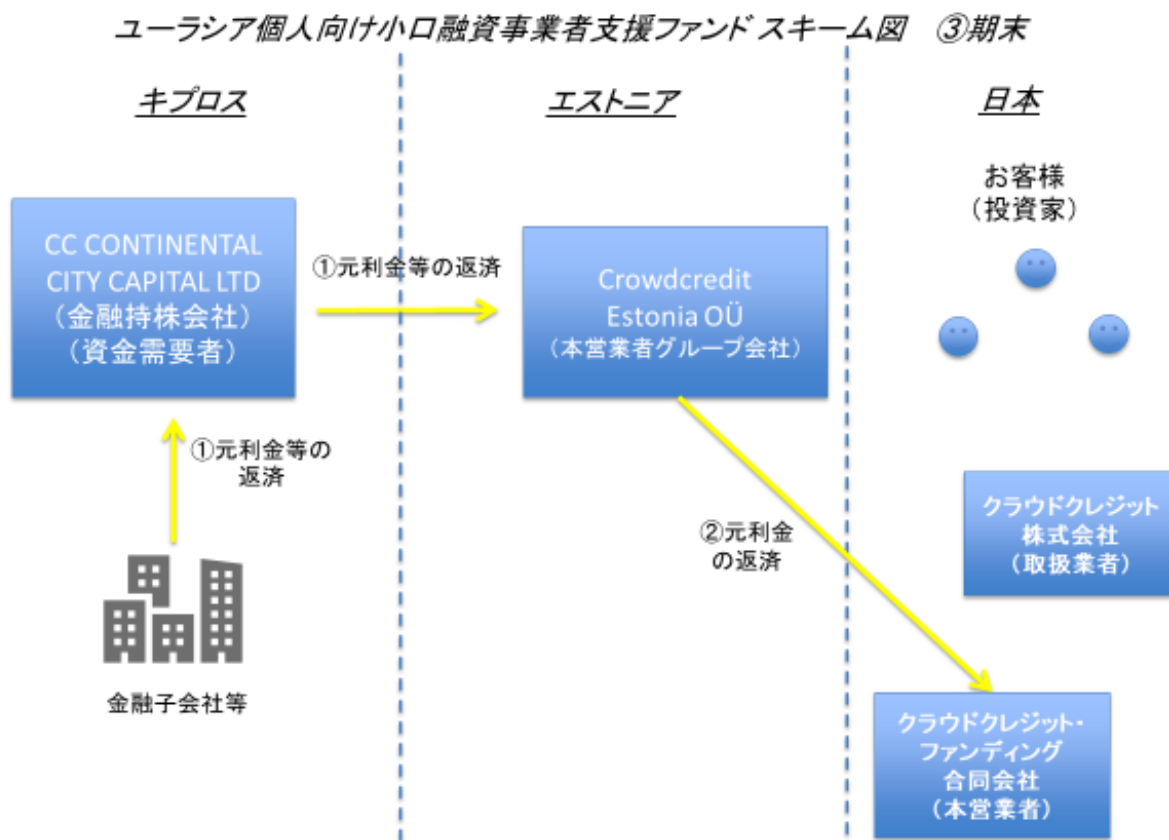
ユーラシア個人向け小口融資事業者支援ファンド スキーム図　③期末

キプロス

エストニア

日本

お客様
（投資家）

CC CONTINENTAL CITY CAPITAL LTD
（金融持株会社）
（資金需要者）

①元利金等の返済

Crowdcredit Estonia OÜ
（本営業者グループ会社）

①元利金等の返済

②元利金の返済

クラウドクレジット株式会社
（取扱業者）

金融子会社等

クラウドクレジット・ファンディング合同会社
（本営業者）